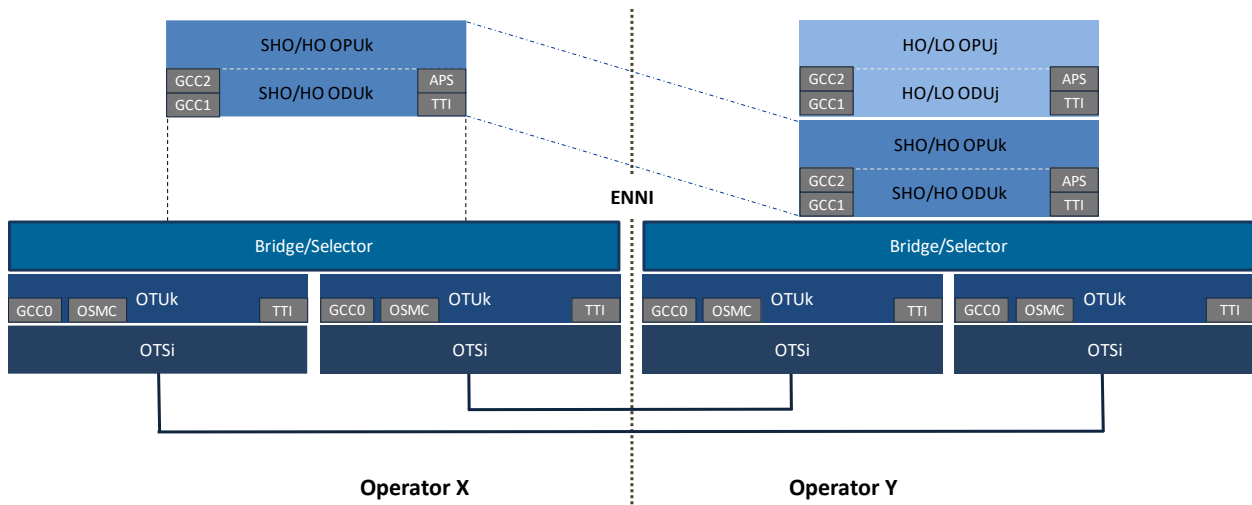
SHO/HO OPUk

GCC2 SHO/HO ODUk APS
GCC1 TTI

HO/LO OPUj

GCC2 HO/LO ODUj APS
GCC1 TTI

SHO/HO OPUk

GCC2 SHO/HO ODUk APS
GCC1 TTI

ENNI

Bridge/Selector

Bridge/Selector

GCC0 OSMC OTUk TTI

OTSi

GCC0 OSMC OTUk TTI

OTSi

GCC0 OSMC OTUk TTI

OTSi

GCC0 OSMC OTUk TTI

OTSi

Operator X

Operator Y